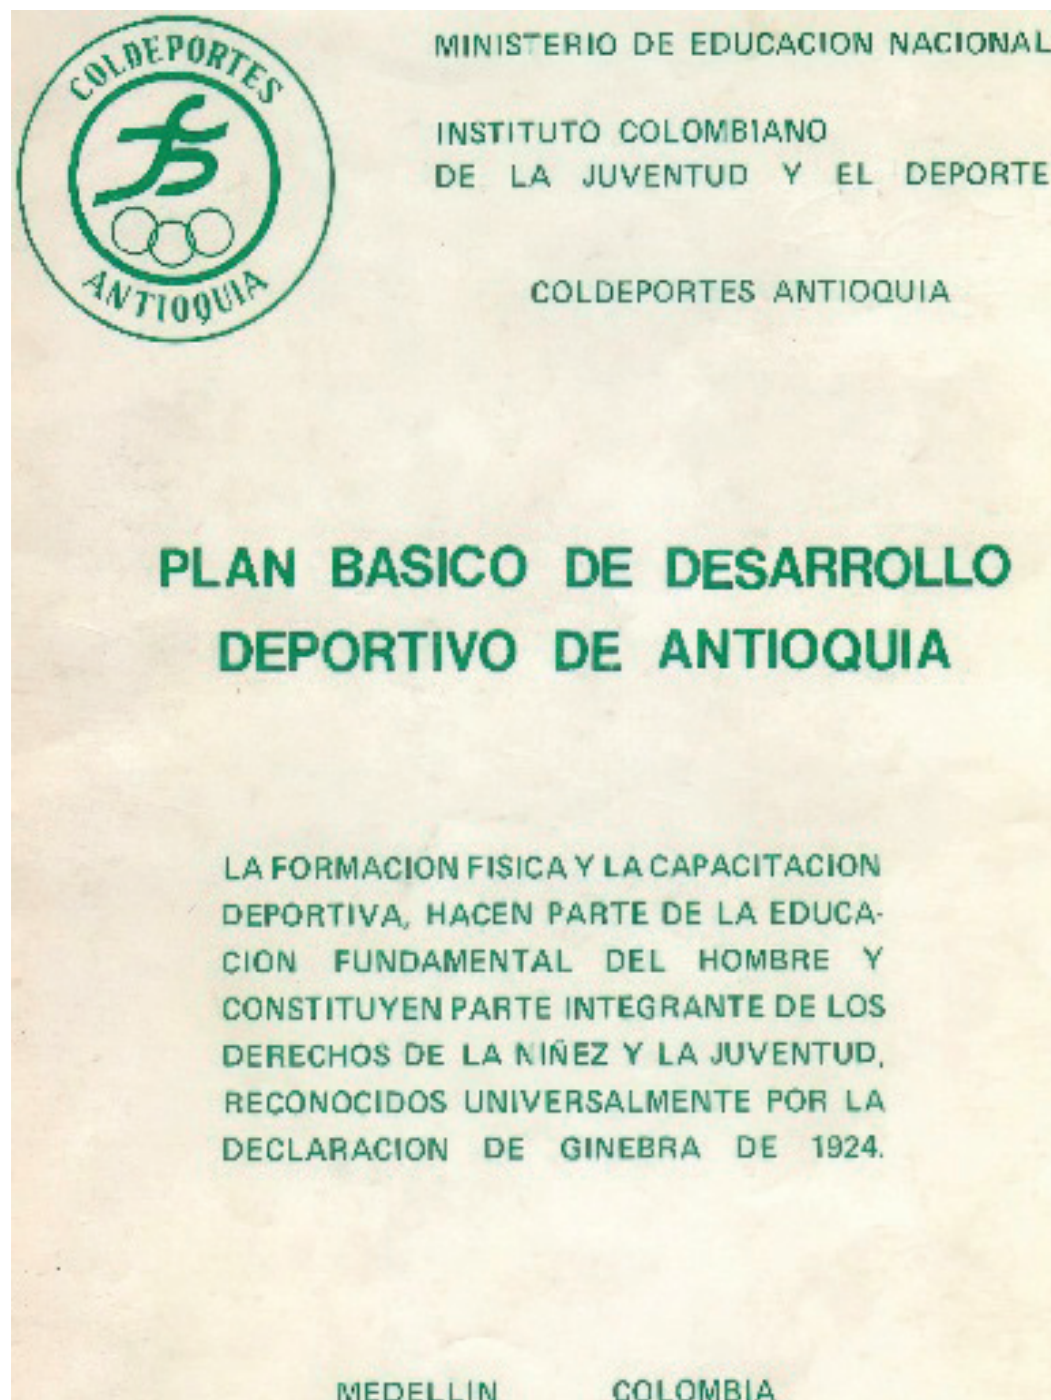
COLDEPORTES
ANTIOQUIA

MINISTERIO DE EDUCACION NACIONAL

INSTITUTO COLOMBIANO
DE LA JUVENTUD Y EL DEPORTE

COLDEPORTES ANTIOQUIA

PLAN BASICO DE DESARROLLO DEPORTIVO DE ANTIOQUIA

LA FORMACION FISICA Y LA CAPACITACION DEPORTIVA, HACEN PARTE DE LA EDUCACION FUNDAMENTAL DEL HOMBRE Y CONSTITUYEN PARTE INTEGRANTE DE LOS DERECHOS DE LA NIÑEZ Y LA JUVENTUD, RECONOCIDOS UNIVERSALMENTE POR LA DECLARACION DE GINEBRA DE 1924.

MEDELLIN COLOMBIA